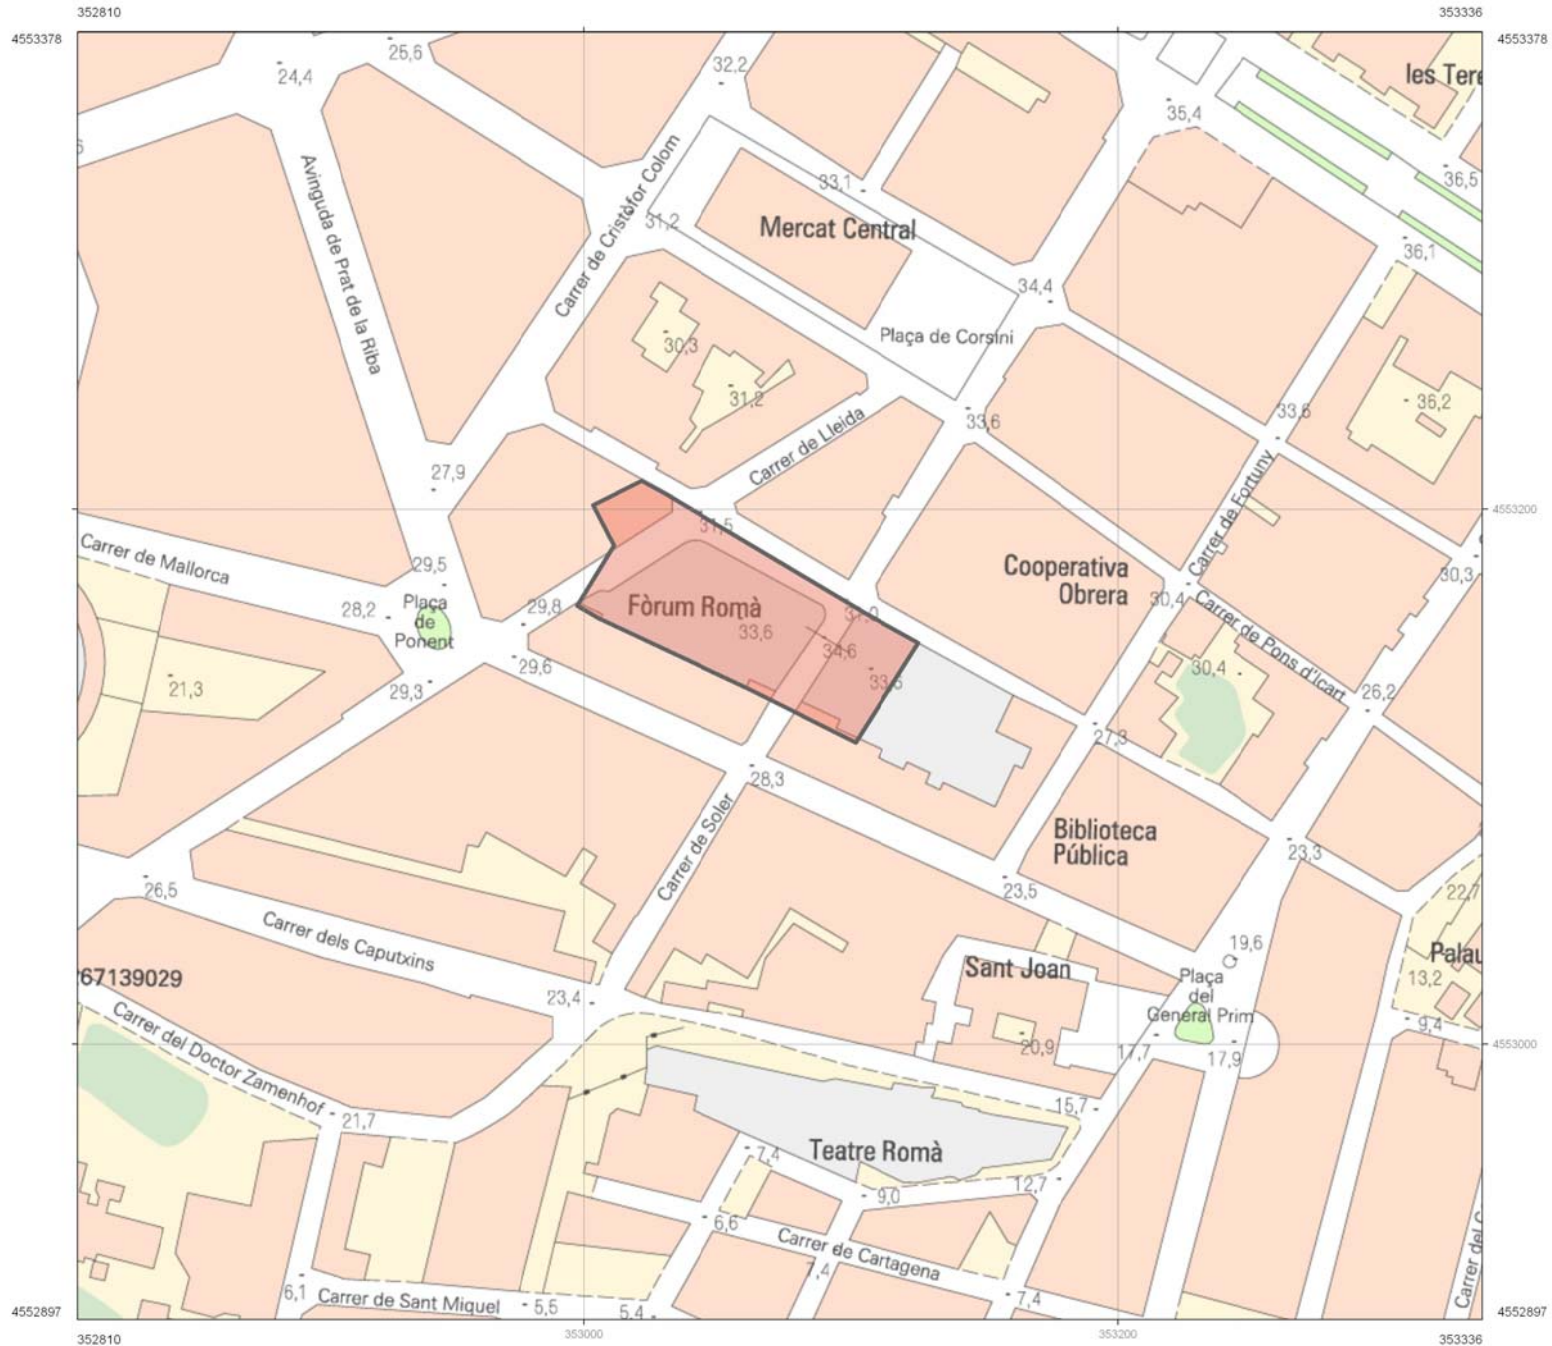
352810
353336
4553378
4553378
25,6
24,4
32,2
les Ter
35,4
36,5
33,1
Mercat Central
Carrer de Cristòfor Colom
31,2
Avinguda de Prat de la Riba
36,1
34,4
Plaça de Corsini
30,3
31,2
Carrer de Lleida
33,6
33,6
36,2
27,9
4553200
31,5
Carrer de Fortuny
Carrer de Mallorca
29,5
Cooperativa Obrera
30,3
28,2
Plaça de Ponent
29,8
Fòrum Romà
31,0
30,4
Carrer de Pons d'Icart
33,6
34,6
30,4
21,3
29,6
33,5
26,2
29,3
27,3
28,3
Biblioteca Pública
23,3
Carrer de Soler
26,5
23,5
22,7
Carrer dels Caputxins
19,6
767139029
Sant Joan
Plaça del General Prim
Palau
13,2
23,4
Carrer del Doctor Zamenhof
20,9
17,7
17,9
9,4
4553000
15,7
21,7
Teatre Romà
7,4
9,0
12,7
6,6
Carrer de Cartagena
7,4
6,1
Carrer de Sant Miquel
5,5
5,4
7,4
Carrer del C
4552897
4552897
352810
353000
353200
353336